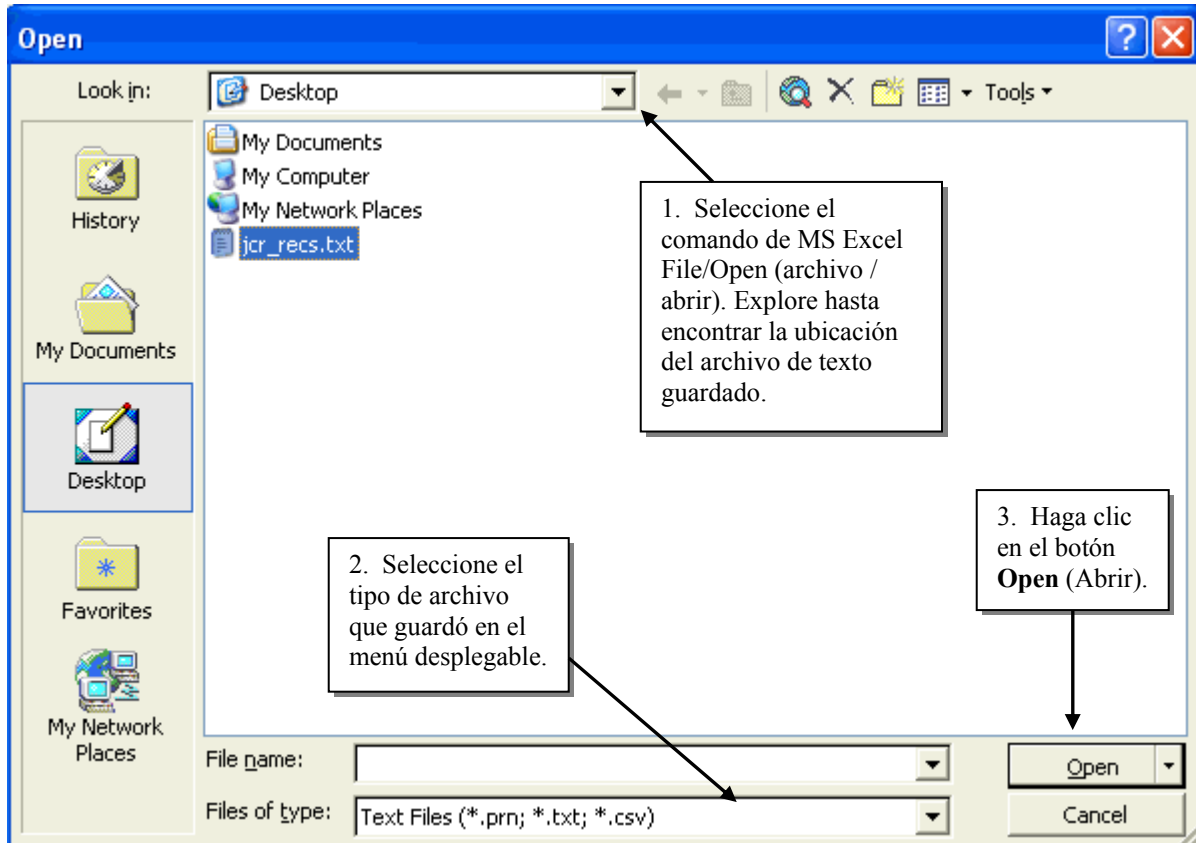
Open

Look in: Desktop

Tools

History

My Documents

Desktop

Favorites

My Network Places

My Documents
My Computer
My Network Places
jcr_recs.txt

1. Seleccione el comando de MS Excel File/Open (archivo / abrir). Explore hasta encontrar la ubicación del archivo de texto guardado.

2. Seleccione el tipo de archivo que guardó en el menú desplegable.

3. Haga clic en el botón **Open** (Abrir).

File name:

Files of type: Text Files (*.prn; *.txt; *.csv)

Open

Cancel